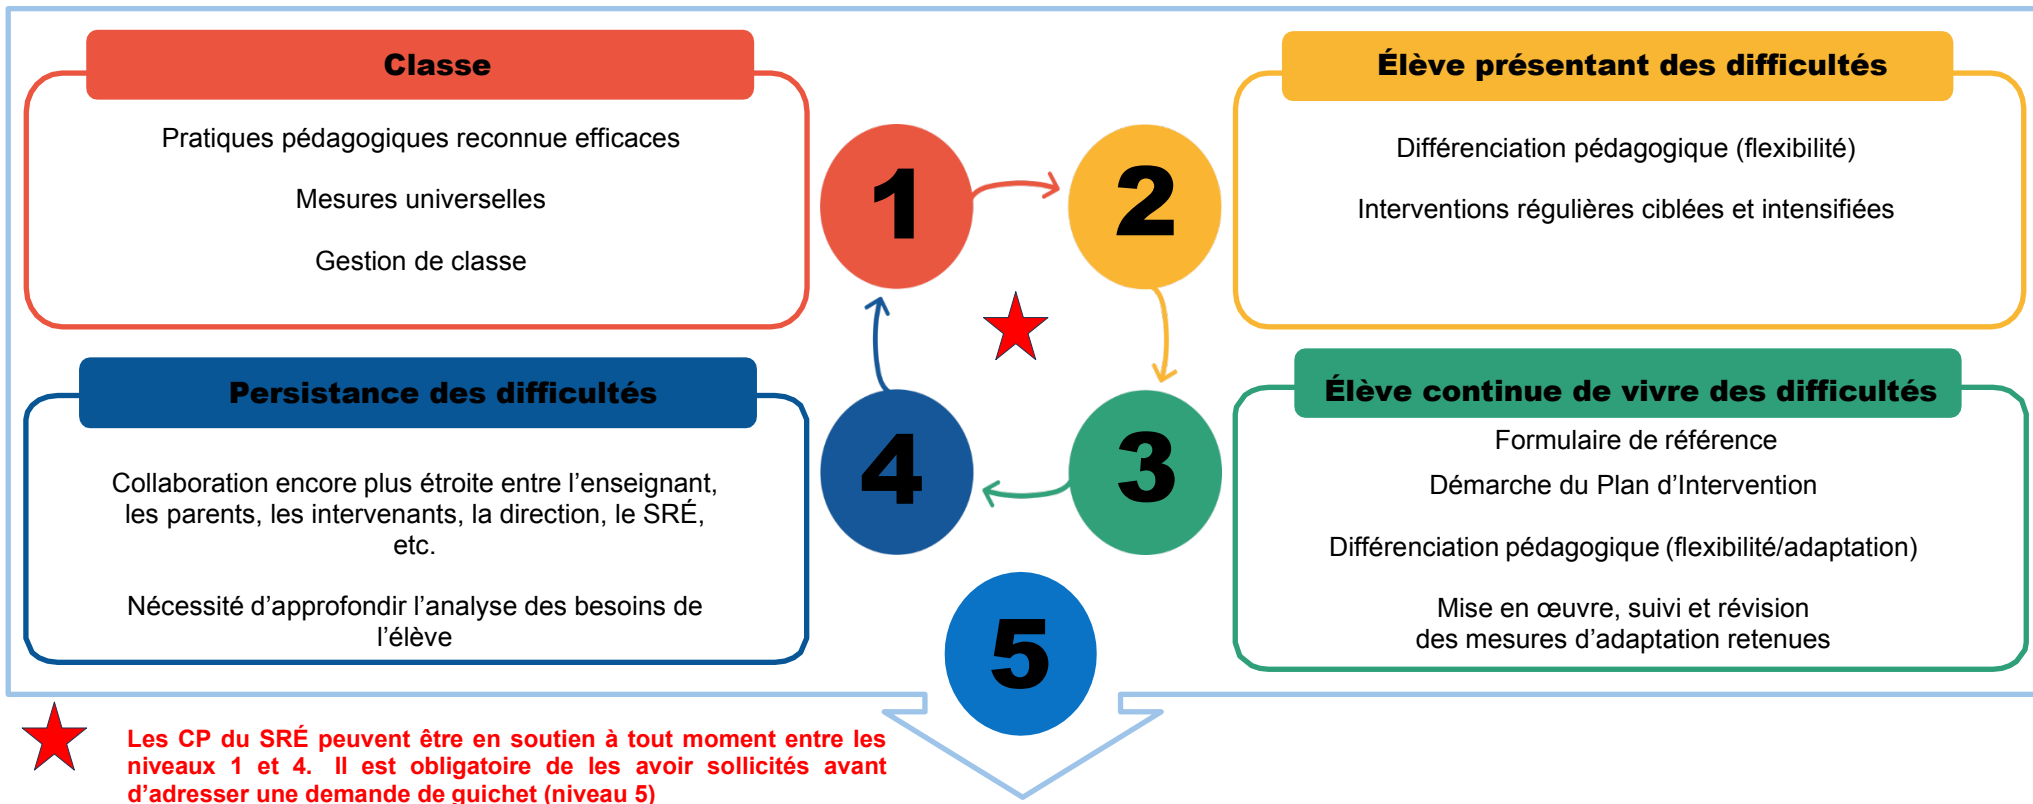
Classe

Pratiques pédagogiques reconnue efficaces

Mesures universelles

Gestion de classe

1

2

Élève présentant des difficultés

Différenciation pédagogique (flexibilité)

Interventions régulières ciblées et intensifiées

Persistance des difficultés

Collaboration encore plus étroite entre l'enseignant, les parents, les intervenants, la direction, le SRÉ, etc.

Nécessité d'approfondir l'analyse des besoins de l'élève

4

3

Élève continue de vivre des difficultés

Formulaire de référence

Démarche du Plan d'Intervention

Différenciation pédagogique (flexibilité/adaptation)

Mise en œuvre, suivi et révision des mesures d'adaptation retenues

5

Les CP du SRÉ peuvent être en soutien à tout moment entre les niveaux 1 et 4. Il est obligatoire de les avoir sollicités avant d'adresser une demande de guichet (niveau 5)